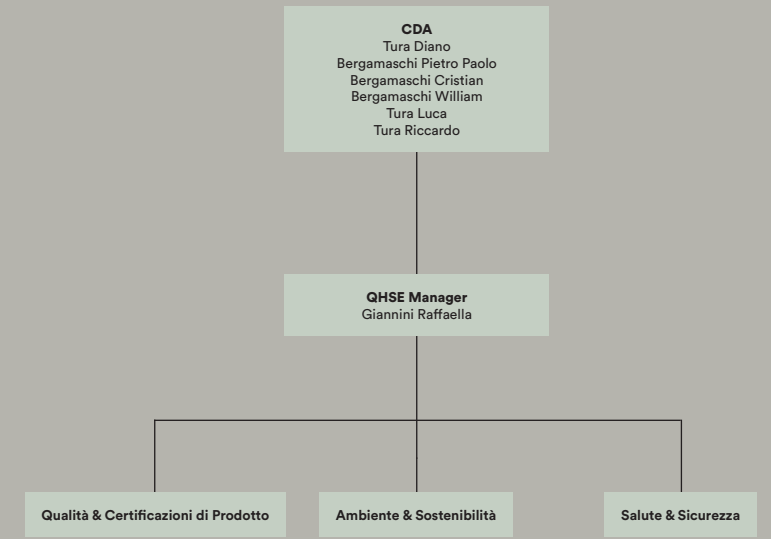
**CDA**
Tura Diano
Bergamaschi Pietro Paolo
Bergamaschi Cristian
Bergamaschi William
Tura Luca
Tura Riccardo

**QHSE Manager**
Giannini Raffaella

**Qualità & Certificazioni di Prodotto**

**Ambiente & Sostenibilità**

**Salute & Sicurezza**